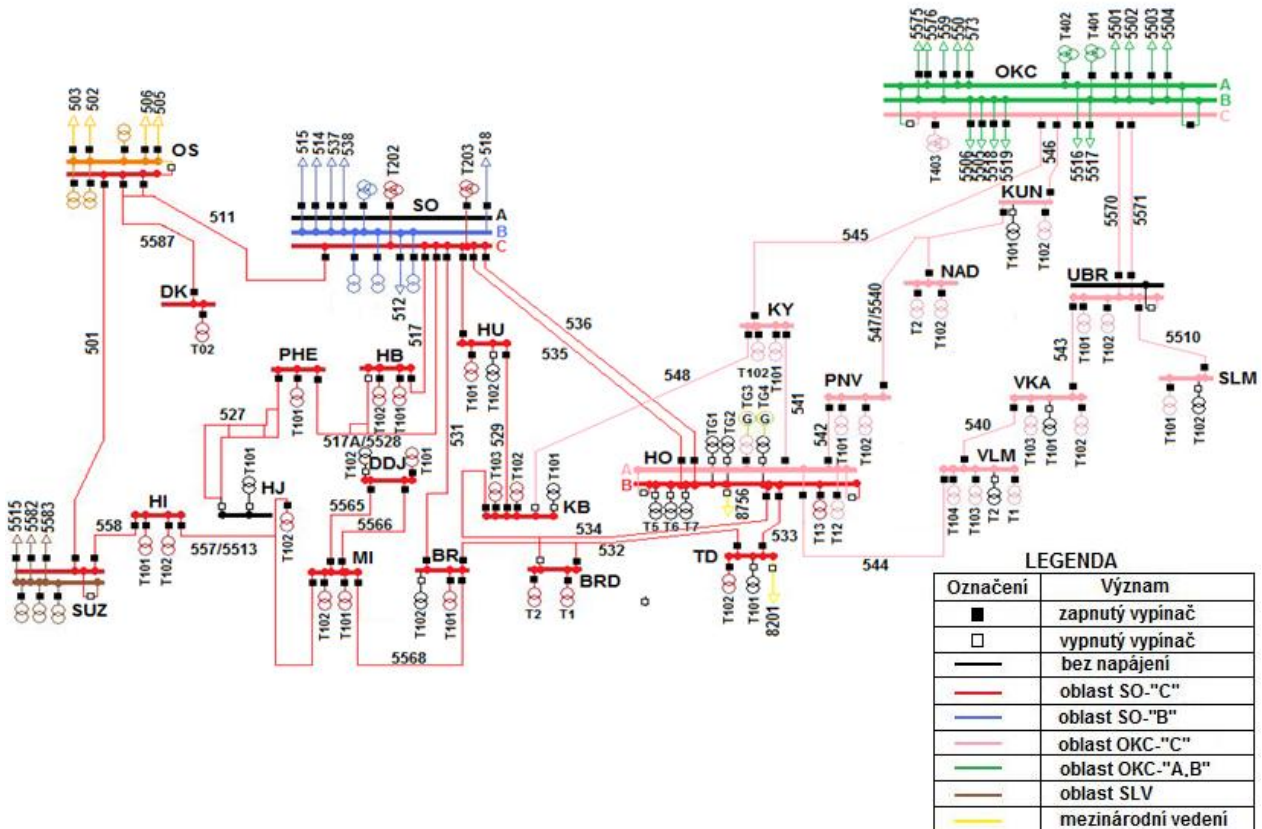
5575 5576 559 550 573 T402 T401 5501 5502 5503 5504
OKC
A
B
C
T403 5506 5505 5518 5519 546 5516 5517
KUN
T101 T102
5570 5571
UBR
T101 T102
5510
SLM
T101 T102

503 502 506 505
OS
511
5587
DK
T02
501

515 514 537 538 T202 T203 518
SO
A
B
C
512 517
545
NAD
T2 T102
547/5540
KY
T102 T101
HU
T101 T102
536
535
548
PHE
T101
HB
T102 T101
527
517A/5528
DDJ
T102 T101
T101
HJ
T102
531 529
T103 T102 T101
KB
TG1 TG2 TG3 TG4
G G
541
PNV
T101 T102
542
543
VKA
T103 T101 T102
540
VLM
T104 T103 T2 T1
HO
A
B
T5 T6 T7
8756
T13 T12
5515 5582 5583
558
HI
T101 T102
557/5513
5565 5566
MI
T102 T101
BR
T102 T101
534
532
BRD
T2 T1
533
TD
T102 T101 8201
544
SUZ
5568

LEGENDA
| Označení | Význam |
|---|---|
| ■ | zapnutý vypínač |
| □ | vypnutý vypínač |
| | bez napájení |
| | oblast SO-"C" |
| | oblast SO-"B" |
| | oblast OKC-"C" |
| | oblast OKC-"A,B" |
| | oblast SLV |
| | mezinárodní vedení |